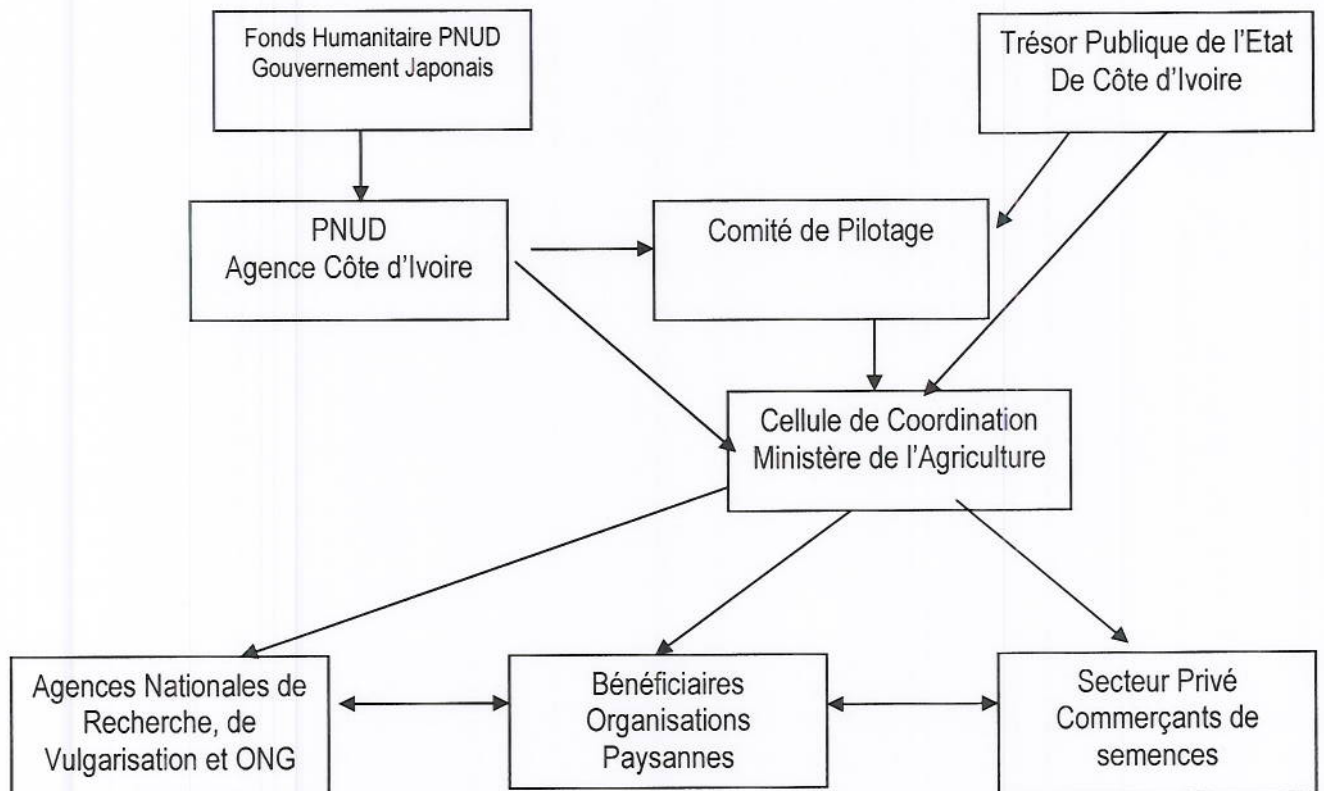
Fonds Humanitaire PNUD
Gouvernement Japonais

Trésor Publique de l'Etat
De Côte d'Ivoire

PNUD
Agence Côte d'Ivoire

Comité de Pilotage

Cellule de Coordination
Ministère de l'Agriculture

Agences Nationales de Recherche, de Vulgarisation et ONG

Bénéficiaires
Organisations
Paysannes

Secteur Privé
Commerçants de semences